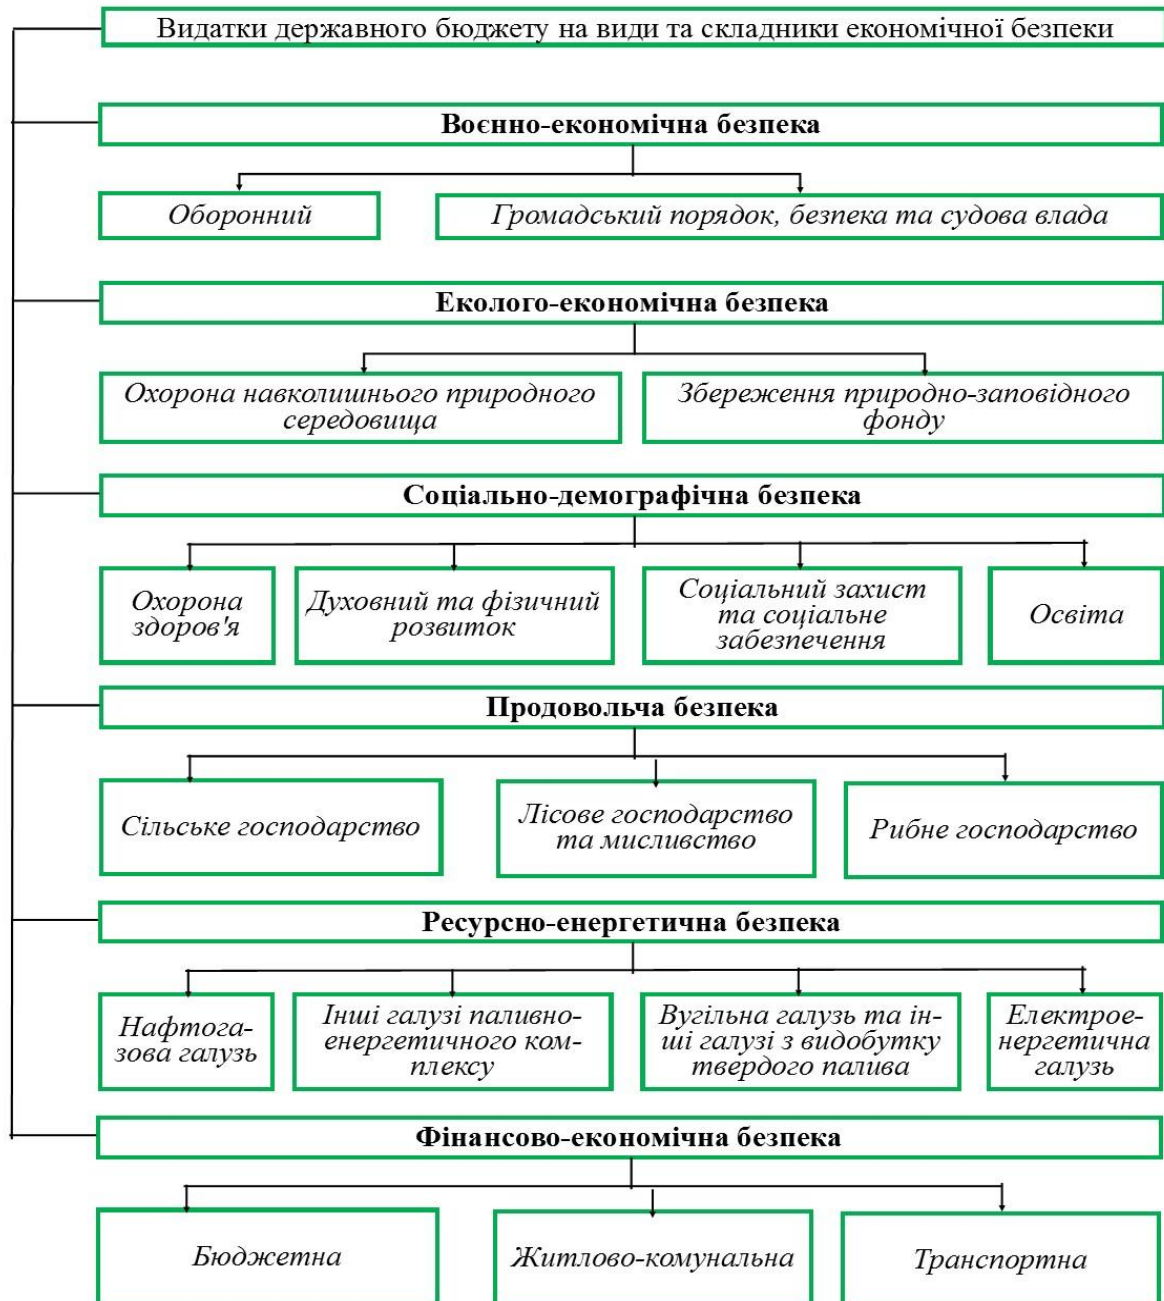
Видатки державного бюджету на види та складники економічної безпеки

Воєнно-економічна безпека

Оборонний

Громадський порядок, безпека та судова влада

Еколого-економічна безпека

Охорона навколишнього природного середовища

Збереження природно-заповідного фонду

Соціально-демографічна безпека

Охорона здоров'я

Духовний та фізичний розвиток

Соціальний захист та соціальне забезпечення

Освіта

Продовольча безпека

Сільське господарство

Лісове господарство та мисливство

Рибне господарство

Ресурсно-енергетична безпека

Нафтогазова галузь

Інші галузі паливно-енергетичного комплексу

Вугільна галузь та інші галузі з видобутку твердого палива

Електроенергетична галузь

Фінансово-економічна безпека

Бюджетна

Житлово-комунальна

Транспортна